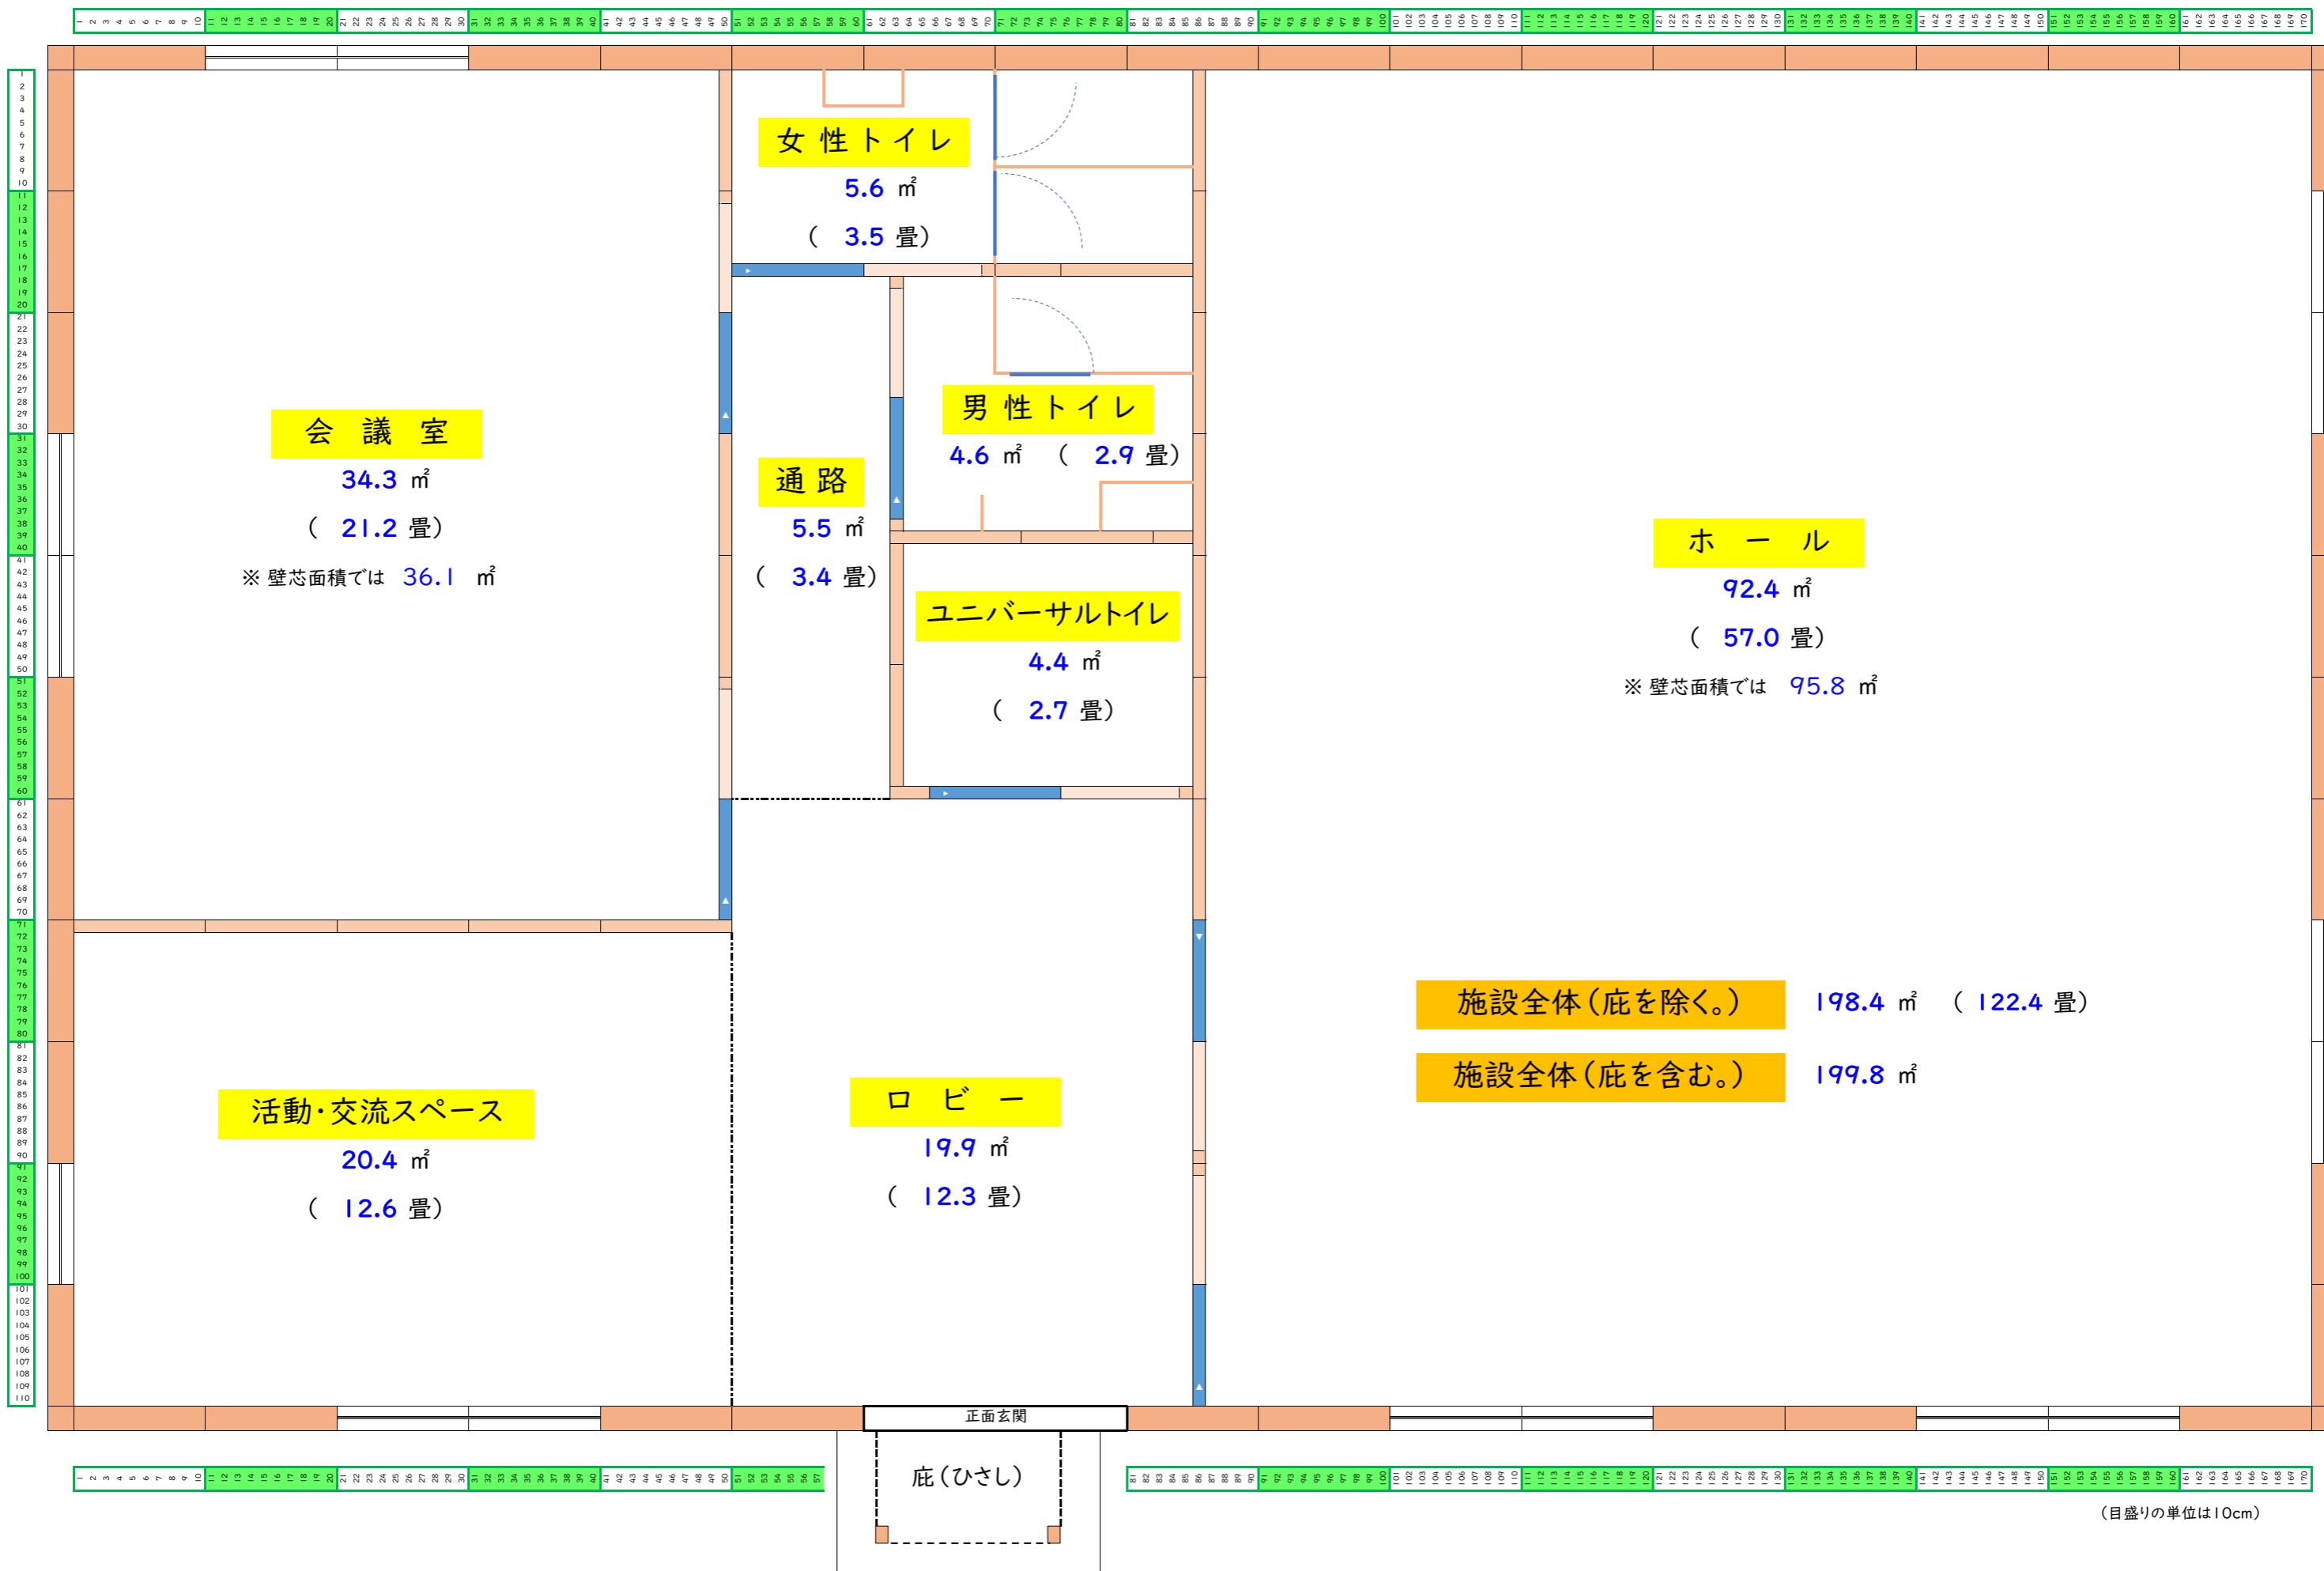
女性トイレ
5.6 ㎡
（ 3.5 畳）

会 議 室
34.3 ㎡
（ 21.2 畳）
※壁芯面積では 36.1 ㎡

男性トイレ
4.6 ㎡ （ 2.9 畳）

通路
5.5 ㎡
（ 3.4 畳）

ユニバーサルトイレ
4.4 ㎡
（ 2.7 畳）

ホール
92.4 ㎡
（ 57.0 畳）
※壁芯面積では 95.8 ㎡

施設全体（庇を除く。） 198.4 ㎡ （ 122.4 畳）
施設全体（庇を含む。） 199.8 ㎡

活動・交流スペース
20.4 ㎡
（ 12.6 畳）

ロビー
19.9 ㎡
（ 12.3 畳）

正面玄関
庇（ひさし）

（目盛りの単位は10cm）